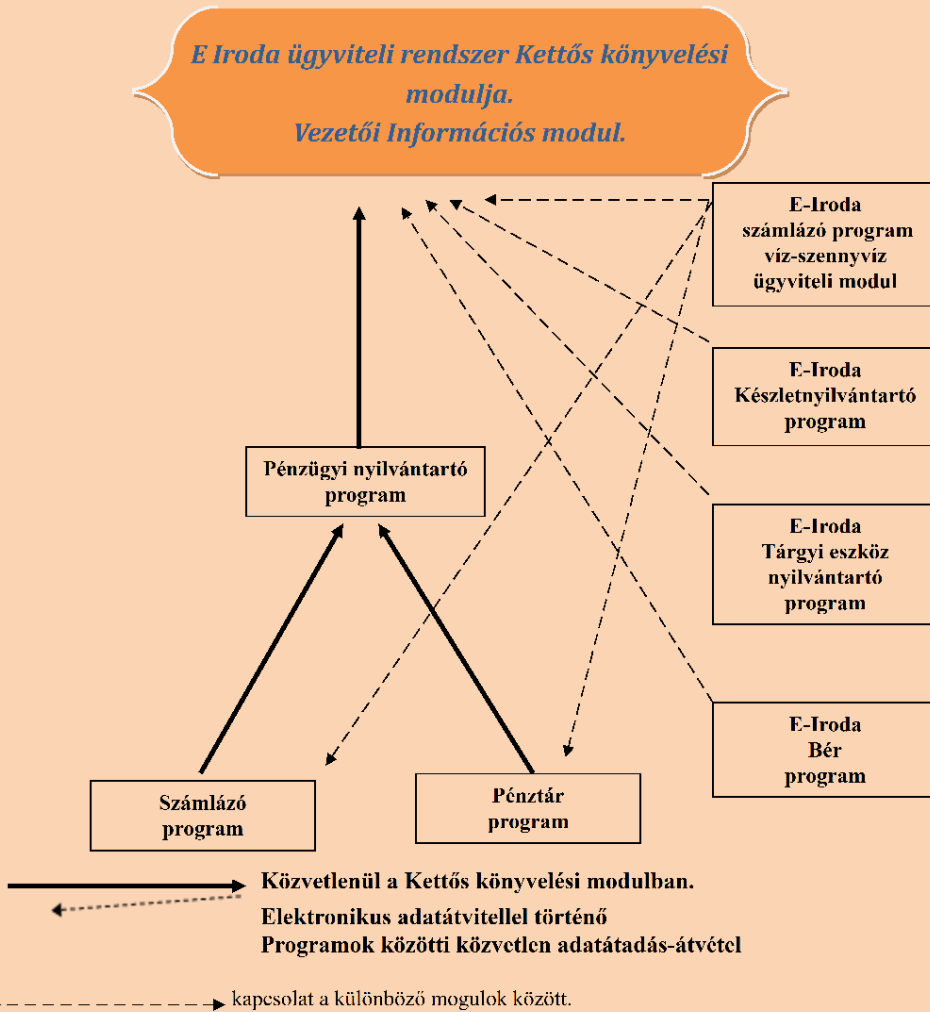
E Iroda ügyviteli rendszer Kettős könyvelési modulja.
Vezetői Információs modul.

E-Iroda
számlázó program
víz-szennyvíz
ügyviteli modul

E-Iroda
Készletnyilvántartó
program

Pénzügyi nyilvántartó
program

E-Iroda
Tárgyi eszköz
nyilvántartó
program

E-Iroda
Bér
program

Számlázó
program

Pénztár
program

Közvetlenül a Kettős könyvelési modulban.
Elektronikus adatátvitellel történő
Programok közötti közvetlen adatátadás-átvétel

kapcsolat a különböző mogulok között.